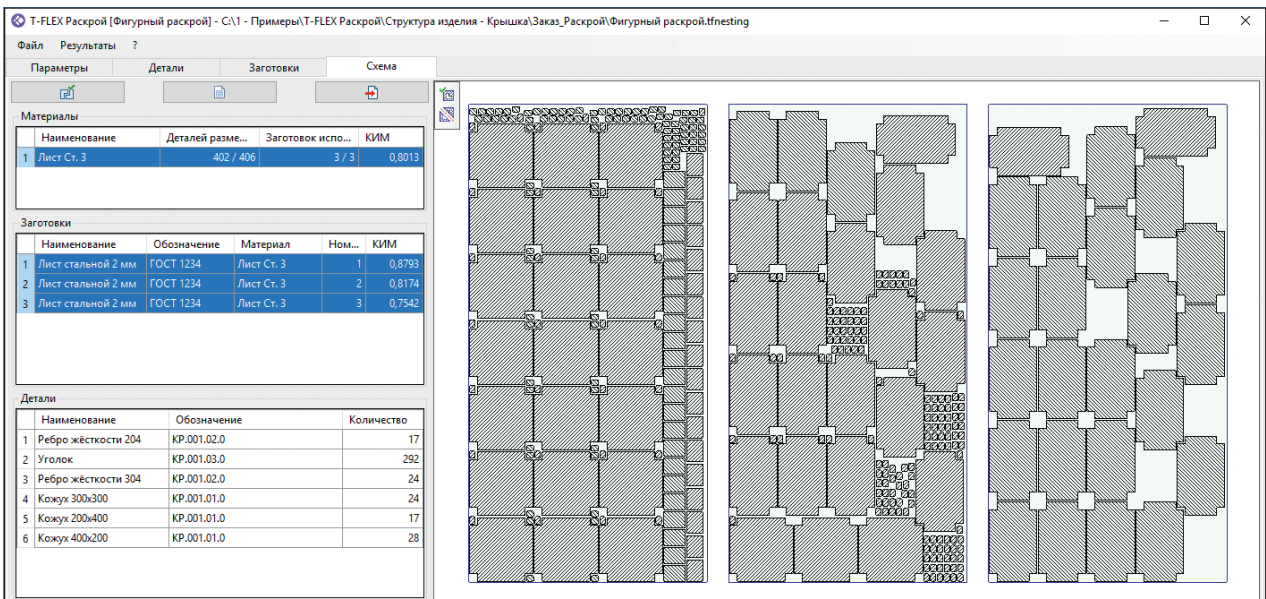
T-FLEX Раскрой [Фигурный раскрой] - C:\1 - Примеры\T-FLEX Раскрой\Структура изделия - Крышка\Заказ_Раскрой\Фигурный раскрой.tfnesting

Файл Результаты ?

Параметры | Детали | Заготовки | Схема

Материалы

| | Наименование | Деталей разме... | Заготовок испо... | КИМ |
|---|---|---|---|---|
| 1 | Лист Ст. 3 | 402 / 406 | 3 / 3 | 0,8013 |

Заготовки

| | Наименование | Обозначение | Материал | Ном... | КИМ |
|---|---|---|---|---|---|
| 1 | Лист стальной 2 мм | ГОСТ 1234 | Лист Ст. 3 | 1 | 0,8793 |
| 2 | Лист стальной 2 мм | ГОСТ 1234 | Лист Ст. 3 | 2 | 0,8174 |
| 3 | Лист стальной 2 мм | ГОСТ 1234 | Лист Ст. 3 | 3 | 0,7542 |

Детали

| | Наименование | Обозначение | Количество |
|---|---|---|---|
| 1 | Ребро жёсткости 204 | KP.001.02.0 | 17 |
| 2 | Уголок | KP.001.03.0 | 292 |
| 3 | Ребро жёсткости 304 | KP.001.02.0 | 24 |
| 4 | Кожух 300x300 | KP.001.01.0 | 24 |
| 5 | Кожух 200x400 | KP.001.01.0 | 17 |
| 6 | Кожух 400x200 | KP.001.01.0 | 28 |